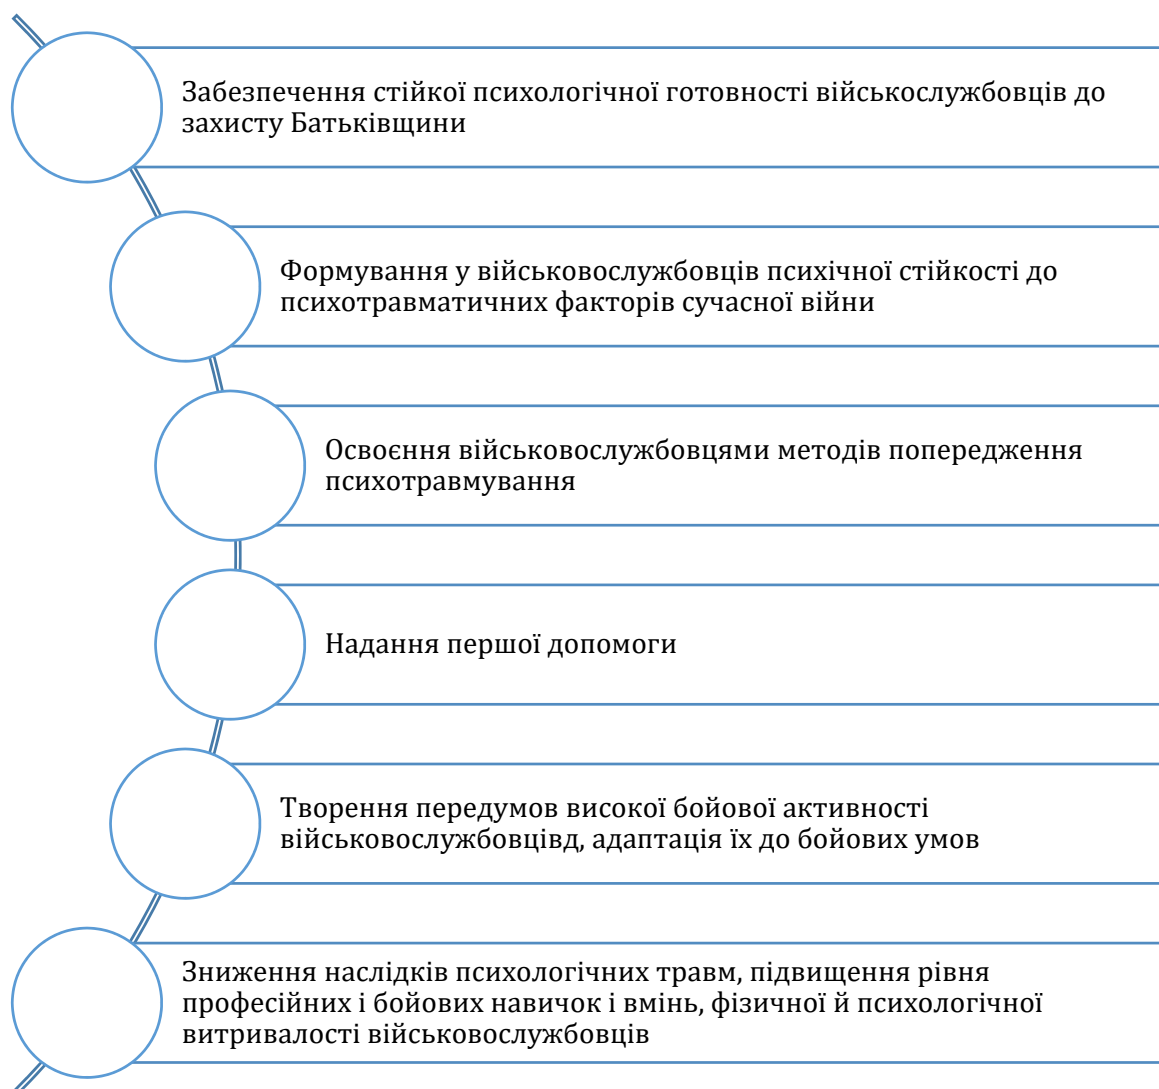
Забезпечення стійкої психологічної готовності військослужбовців до захисту Батьківщини

Формування у військовослужбовців психічної стійкості до психотравматичних факторів сучасної війни

Освоєння військовослужбовцями методів попередження психотравмування

Надання першої допомоги

Творення передумов високої бойової активності військовослужбовцівд, адаптація їх до бойових умов

Зниження наслідків психологічних травм, підвищення рівня професійних і бойових навичок і вмінь, фізичної й психологічної витривалості військовослужбовців